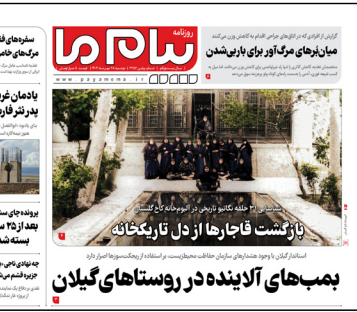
روزنامه
پیام ما
www.payamema.ir

کاهش از افرادی که در کلاف‌های جراحی اقدام به کاهش وزن می‌کنند
میان‌برهای مرگ‌آور برای باریک شدن

سفره‌های خا
مرگ‌های خام

یادمان غرب
پدر تئاتر فار

پرونده‌ای سد
از ۳۵
بسته شد

جزیره قشم می

نمایشگاه ۳۱ حلقه نگاتیو تاریخی در آلبوم‌خانه کاخ گلستان
بازگشت قاجارها از دل تاریکخانه

بمب‌های آلاینده در روستاهای گیلان